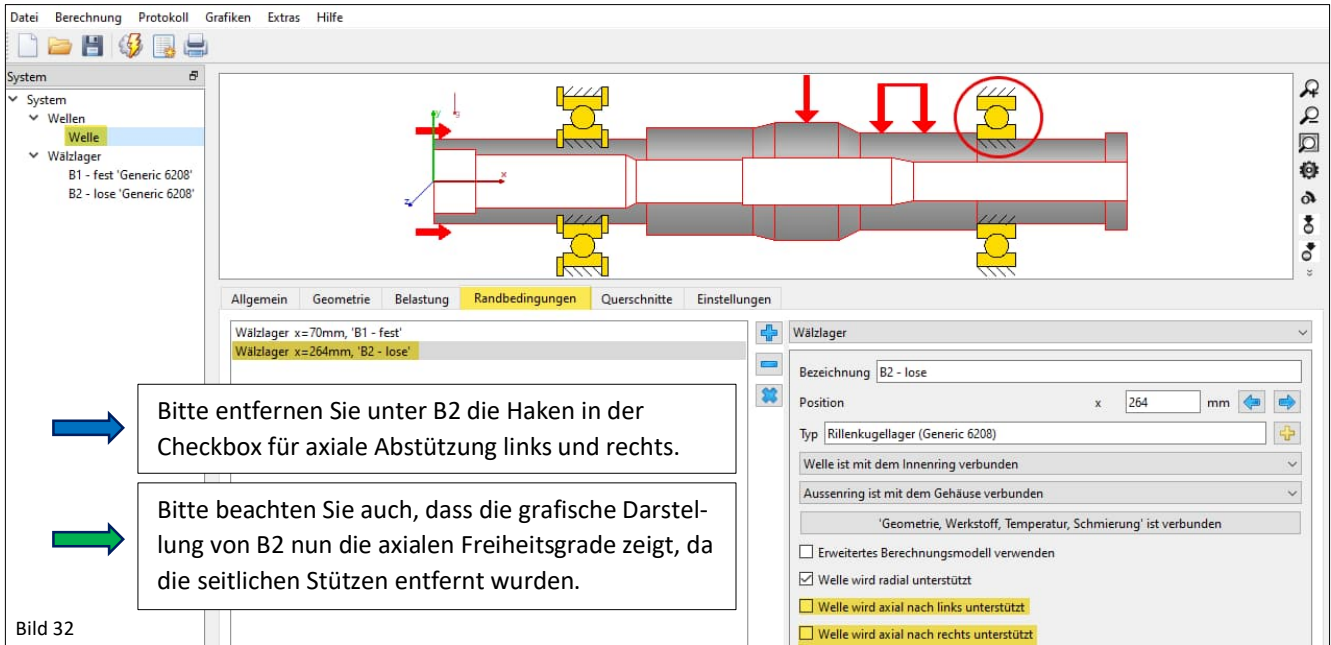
Datei Berechnung Protokoll Grafiken Extras Hilfe

System

System
Wellen
Welle
Wälzlager
B1 - fest 'Generic 6208'
B2 - lose 'Generic 6208'

Allgemein | Geometrie | Belastung | Randbedingungen | Querschnitte | Einstellungen

Wälzlager x=70mm, 'B1 - fest'
Wälzlager x=264mm, 'B2 - lose'

Wälzlager

Bezeichnung B2 - lose
Position x 264 mm
Typ Rillenkugellager (Generic 6208)
Welle ist mit dem Innenring verbunden
Aussenring ist mit dem Gehäuse verbunden
'Geometrie, Werkstoff, Temperatur, Schmierung' ist verbunden
Erweitertes Berechnungsmodell verwenden
Welle wird radial unterstützt
Welle wird axial nach links unterstützt
Welle wird axial nach rechts unterstützt

Bitte entfernen Sie unter B2 die Haken in der Checkbox für axiale Abstützung links und rechts.

Bitte beachten Sie auch, dass die grafische Darstellung von B2 nun die axialen Freiheitsgrade zeigt, da die seitlichen Stützen entfernt wurden.

Bild 32